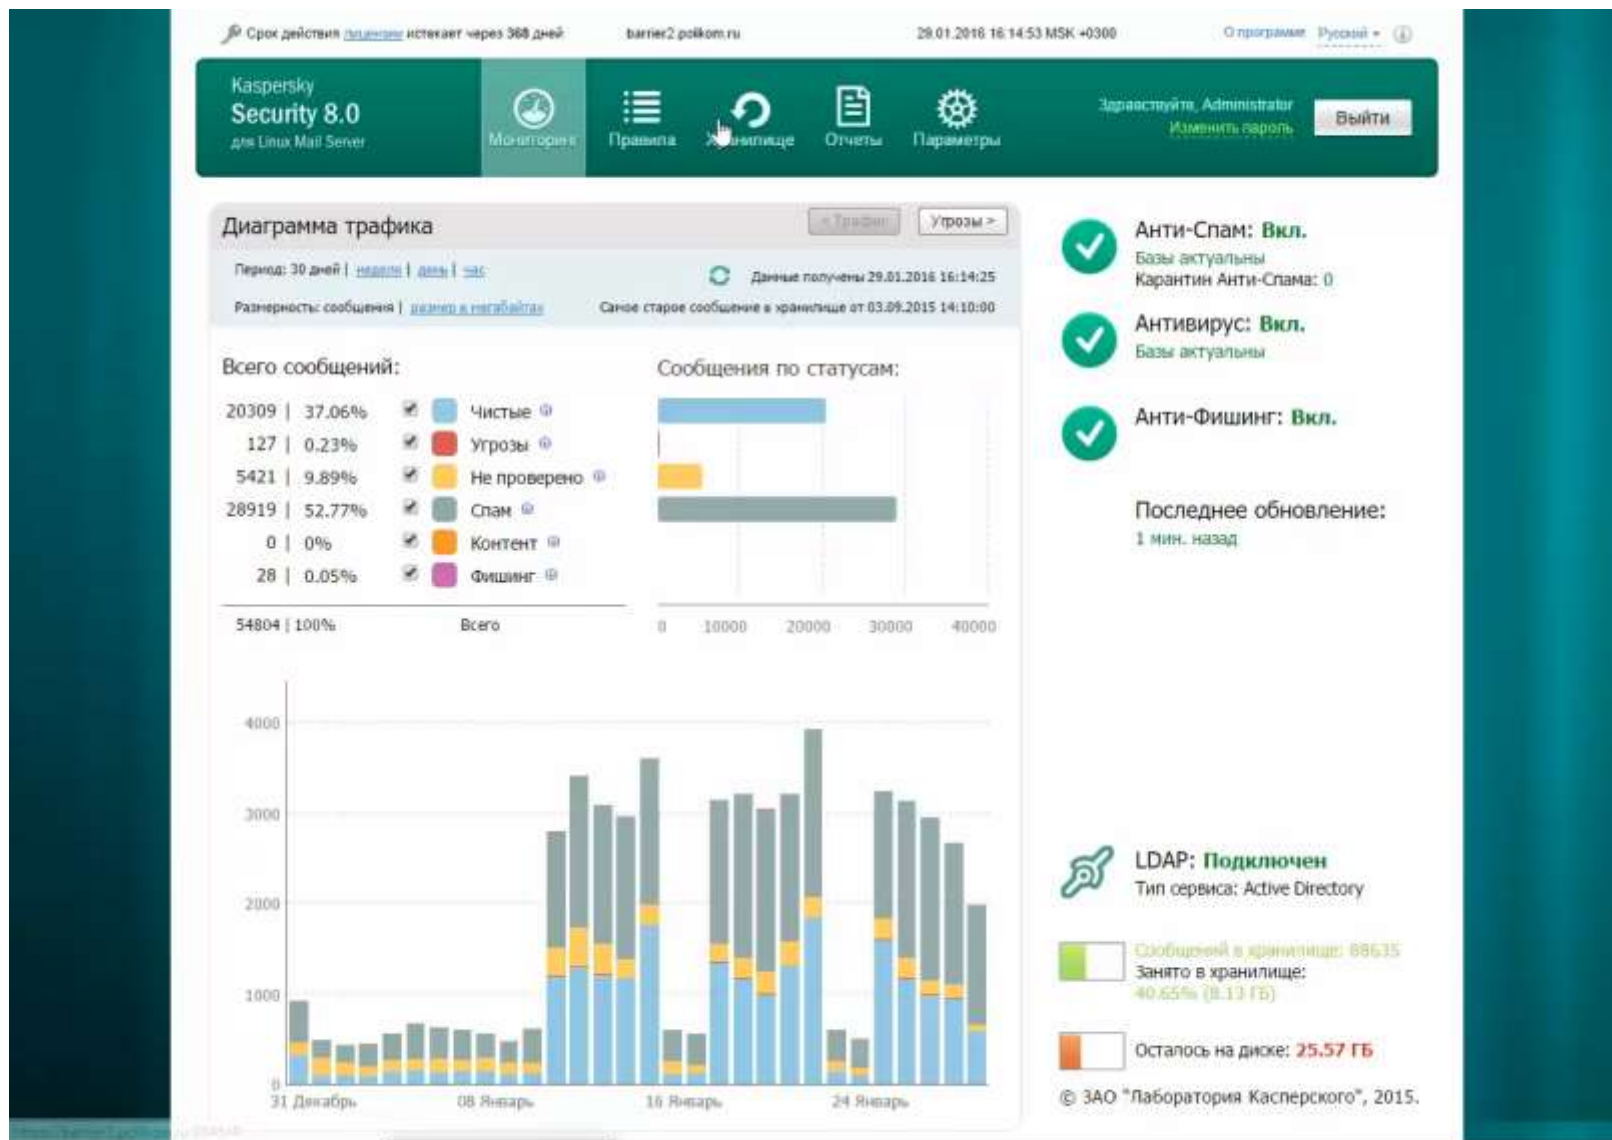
Срок действия лицензии истекает через 368 дней barrier2.polikom.ru 29.01.2016 16:14:53 MSK +0300 О программе Русский

Kaspersky Security 8.0 для Linux Mail Server

Мониторинг Правила Хранилище Отчеты Параметры

Здравствуйте, Administrator Изменить пароль Выйти

Диаграмма трафика

< Трафик Угрозы >

Период: 30 дней | неделя | день | час

Данные получены 29.01.2016 16:14:25

Размерность сообщения | размер в мегабайтах

Самое старое сообщение в хранилище от 03.09.2015 14:10:00

Всего сообщений:

Сообщения по статусам:

| | | |
|---|---|---|
| 20309 | 37.06% | Чистые |
| 127 | 0.23% | Угрозы |
| 5421 | 9.89% | Не проверено |
| 28919 | 52.77% | Спам |
| 0 | 0% | Контент |
| 28 | 0.05% | Фишинг |

54804 | 100% Всего

0 10000 20000 30000 40000

4000
3000
2000
1000
0

31 Декабрь 08 Январь 16 Январь 24 Январь

Анти-Спам: Вкл.
Базы актуальны
Карантин Анти-Спама: 0

Антивирус: Вкл.
Базы актуальны

Анти-Фишинг: Вкл.

Последнее обновление:
1 мин. назад

LDAP: Подключен
Тип сервиса: Active Directory

Сообщений в хранилище: 88635
Занято в хранилище:
40.65% (8.13 ГБ)

Осталось на диске: 25.57 ГБ

© ЗАО "Лаборатория Касперского", 2015.